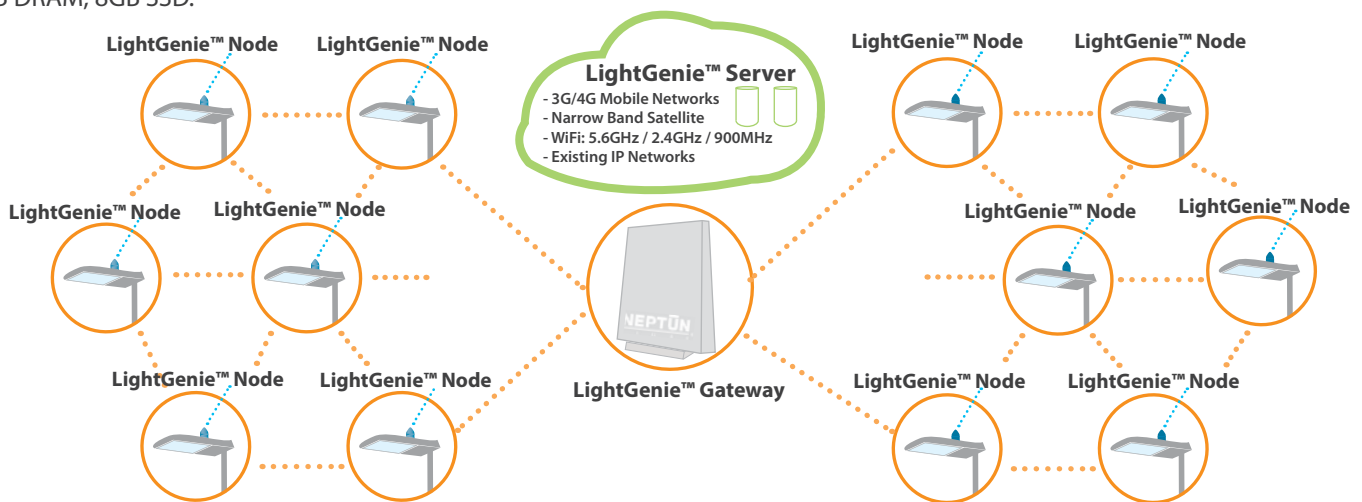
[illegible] DRAM, 8GB SSD.

LightGenie™ Node
LightGenie™ Node

LightGenie™ Server
- 3G/4G Mobile Networks
- Narrow Band Satellite
- WiFi: 5.6GHz / 2.4GHz / 900MHz
- Existing IP Networks

LightGenie™ Node
LightGenie™ Node

LightGenie™ Node
LightGenie™ Node

LightGenie™ Node
LightGenie™ Node

NEPTUN

LightGenie™ Node
LightGenie™ Node

LightGenie™ Gateway

LightGenie™ Node
LightGenie™ Node